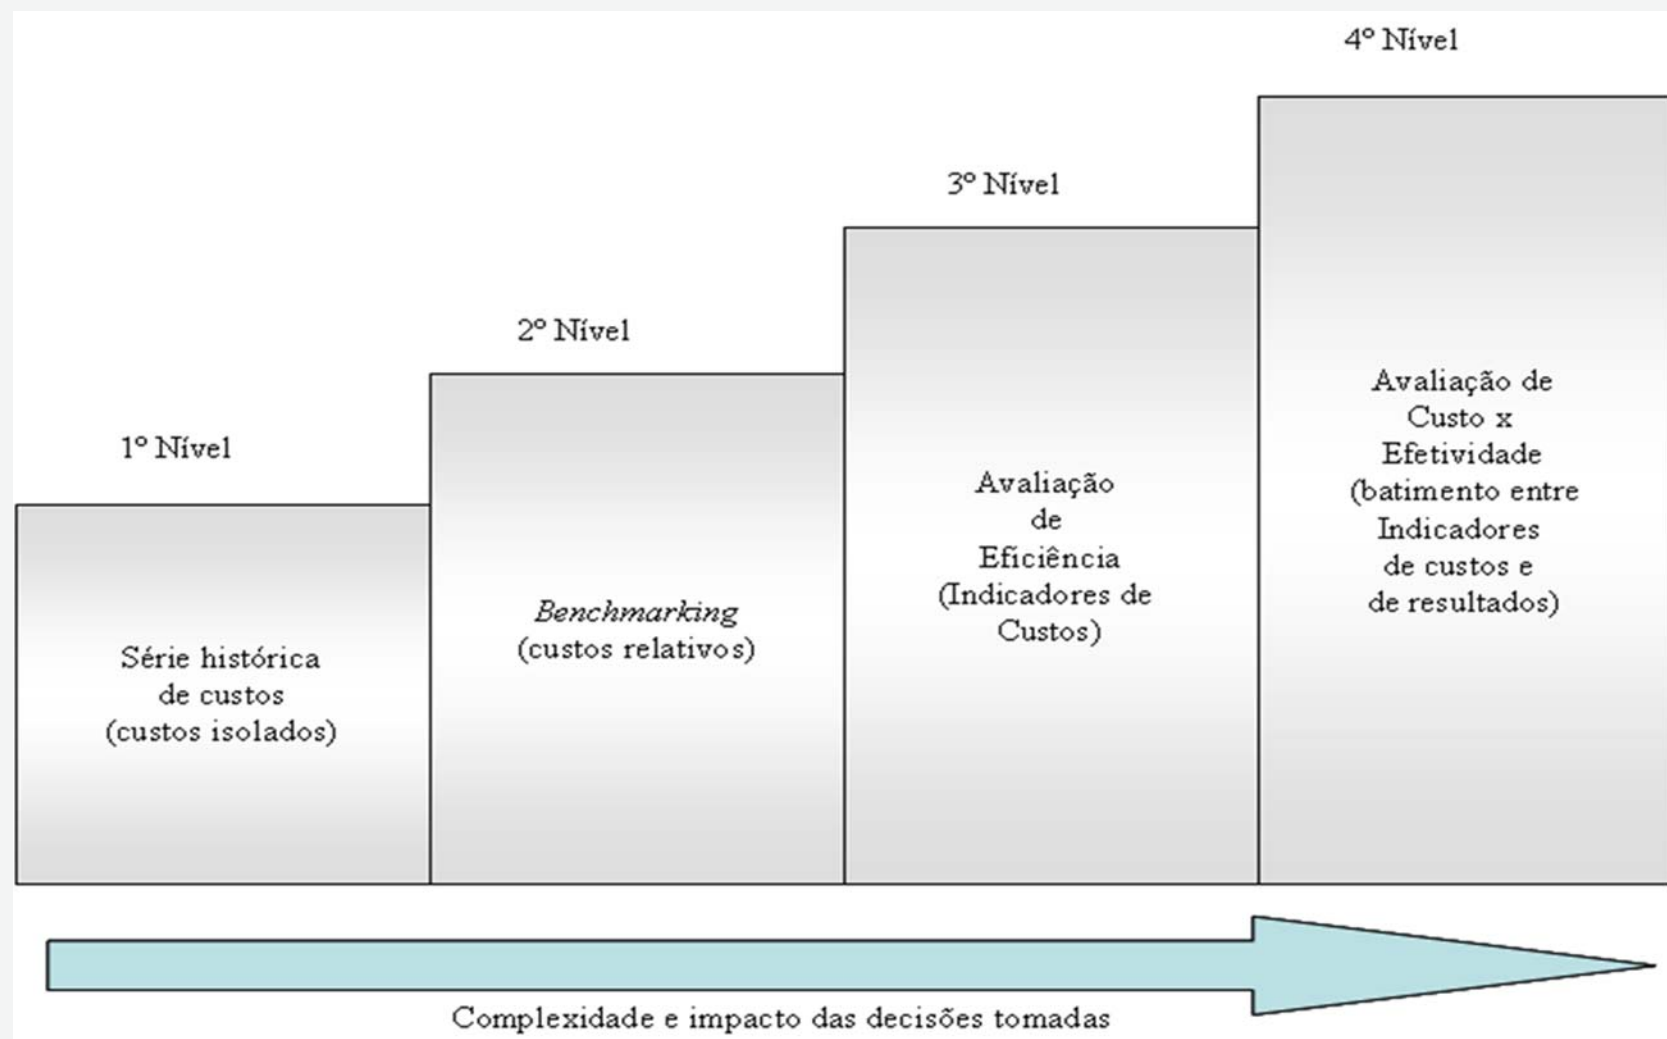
4º Nível

3º Nível

2º Nível

1º Nível

Série histórica de custos (custos isolados)

*Benchmarking* (custos relativos)

Avaliação de Eficiência (Indicadores de Custos)

Avaliação de Custo x Efetividade (batimento entre Indicadores de custos e de resultados)

Complexidade e impacto das decisões tomadas